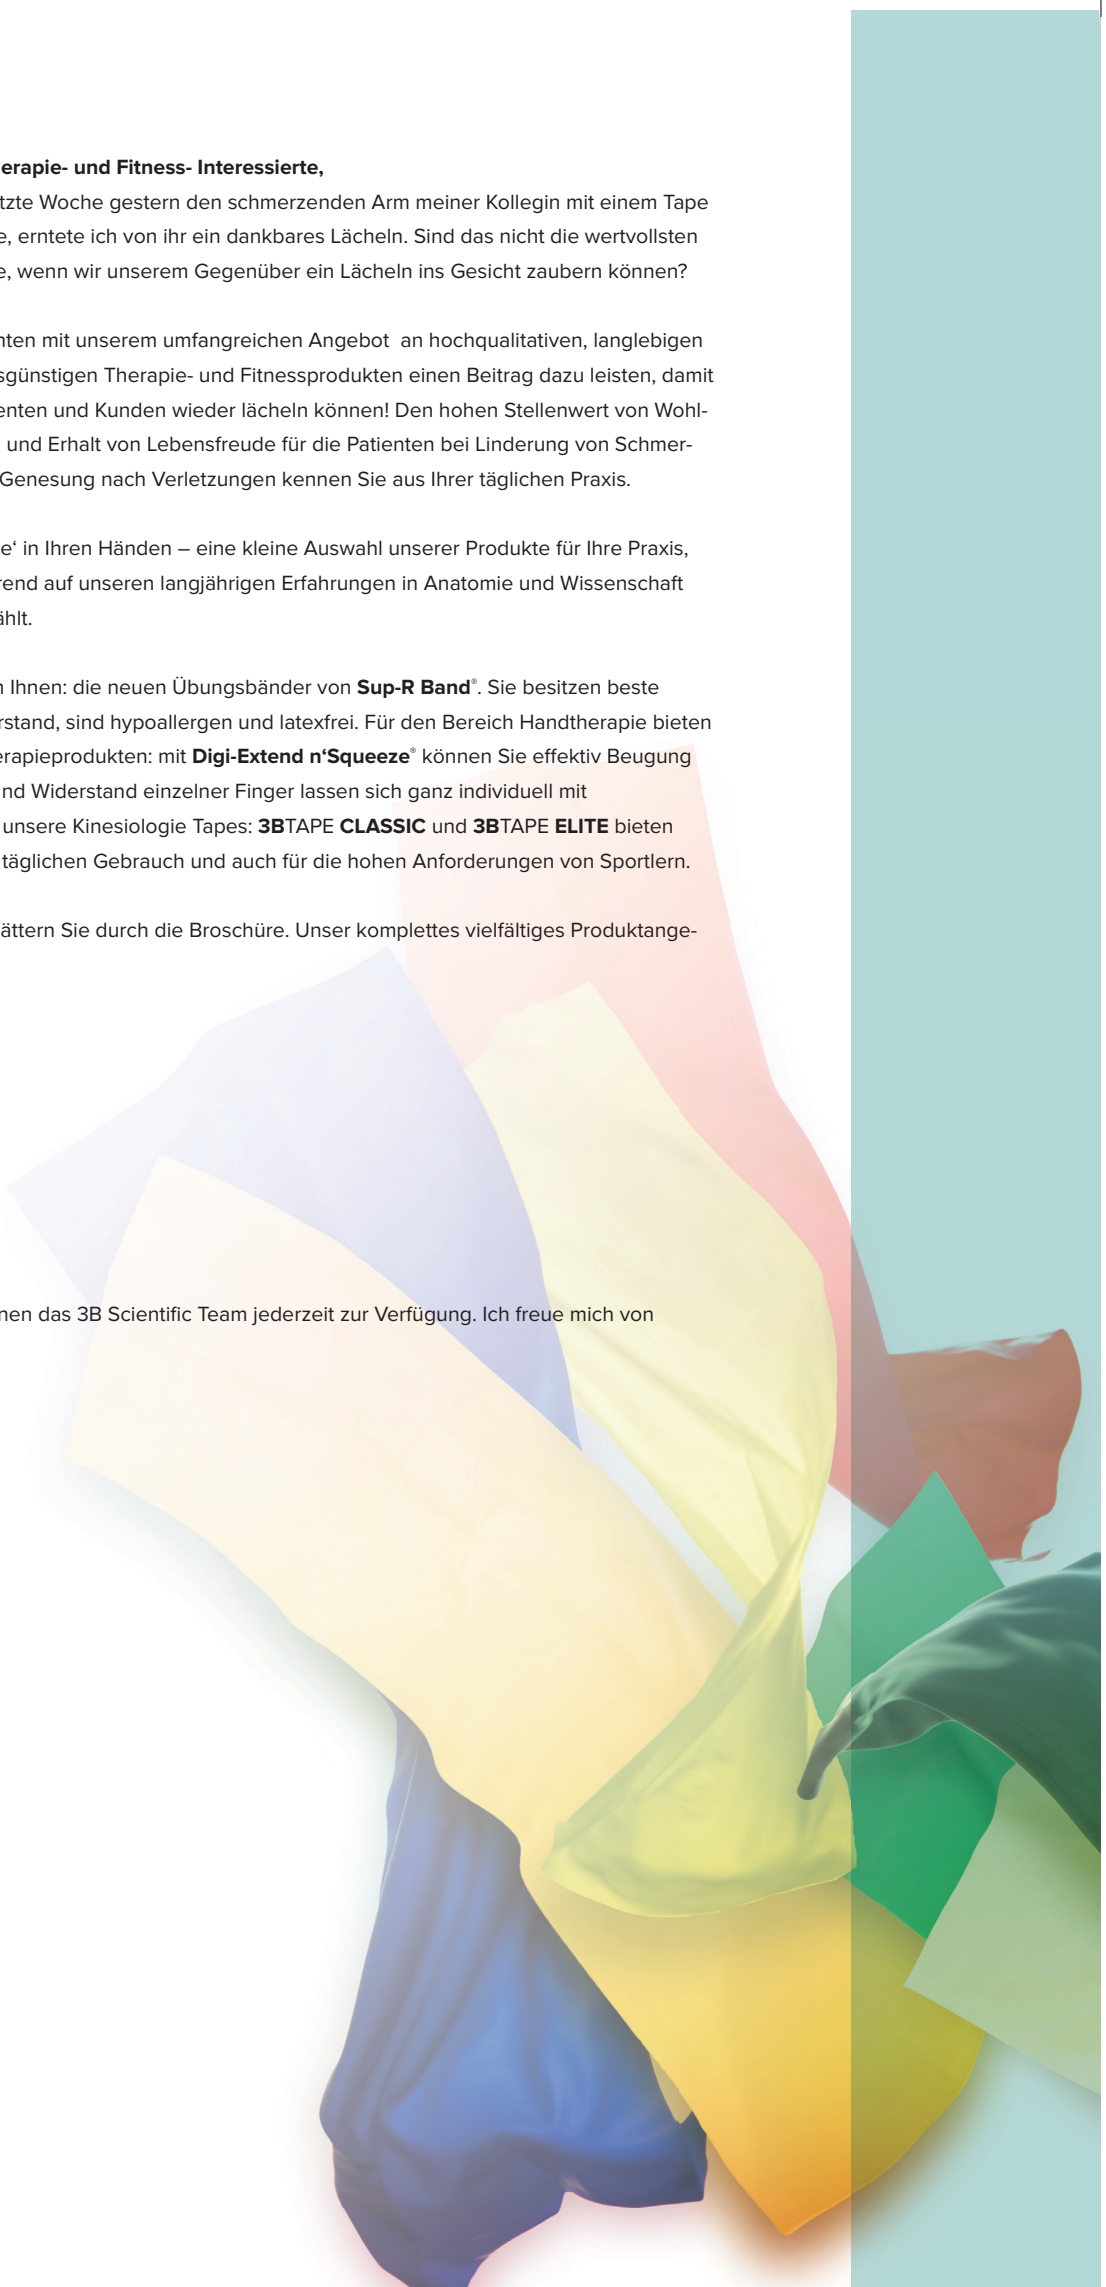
erapie- und Fitness- Interessierte,

tzte Woche gestern den schmerzenden Arm meiner Kollegin mit einem Tape e, erntete ich von ihr ein dankbares Lächeln. Sind das nicht die wertvollsten e, wenn wir unserem Gegenüber ein Lächeln ins Gesicht zaubern können?

nten mit unserem umfangreichen Angebot an hochqualitativen, langlebigen sgünstigen Therapie- und Fitnessprodukten einen Beitrag dazu leisten, damit enten und Kunden wieder lächeln können! Den hohen Stellenwert von Wohl- und Erhalt von Lebensfreude für die Patienten bei Linderung von Schmer- Genesung nach Verletzungen kennen Sie aus Ihrer täglichen Praxis.

e' in Ihren Händen – eine kleine Auswahl unserer Produkte für Ihre Praxis, rend auf unseren langjährigen Erfahrungen in Anatomie und Wissenschaft ählt.

n Ihnen: die neuen Übungsbänder von **Sup-R Band**®. Sie besitzen beste rstand, sind hypoallergen und latexfrei. Für den Bereich Handtherapie bieten erapieprodukten: mit **Digi-Extend n'Squeeze**® können Sie effektiv Beugung nd Widerstand einzelner Finger lassen sich ganz individuell mit unsere Kinesiologie Tapes: **3B**TAPE **CLASSIC** und **3B**TAPE **ELITE** bieten täglichen Gebrauch und auch für die hohen Anforderungen von Sportlern.

ättern Sie durch die Broschüre. Unser komplettes vielfältiges Produktange-

nen das 3B Scientific Team jederzeit zur Verfügung. Ich freue mich von